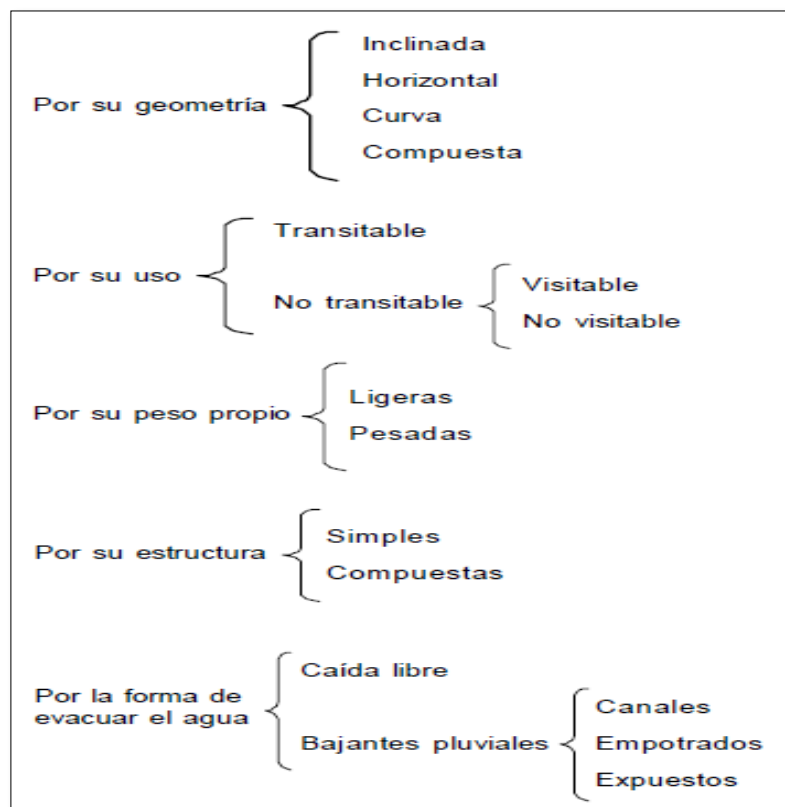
Por su geometría
Inclinada
Horizontal
Curva
Compuesta

Por su uso
Transitable
No transitable
Visitable
No visitable

Por su peso propio
Ligeras
Pesadas

Por su estructura
Simples
Compuestas

Por la forma de evacuar el agua
Caída libre
Bajantes pluviales
Canales
Empotrados
Expuestos